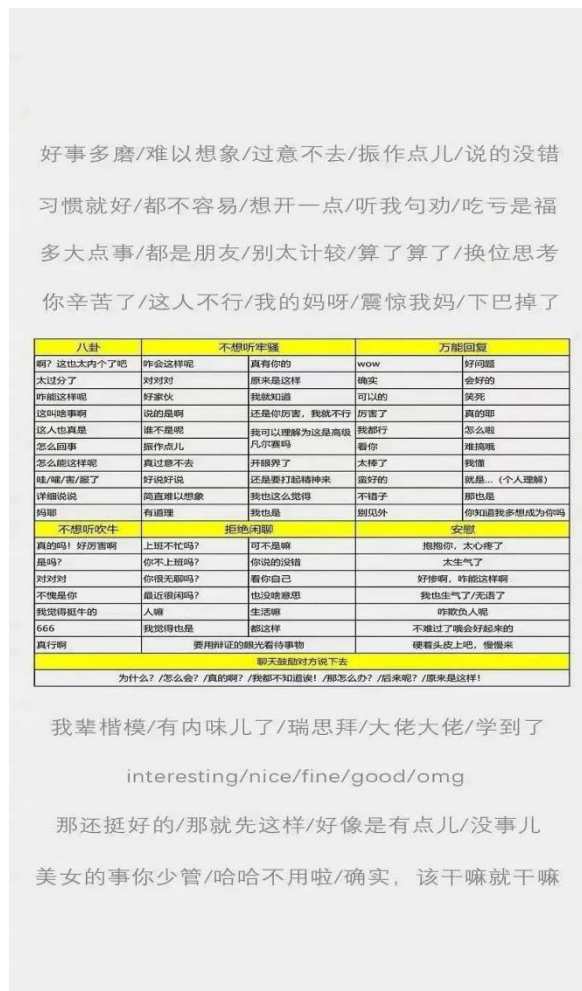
好事多磨/难以想象/过意不去/振作点儿/说的没错

习惯就好/都不容易/想开一点/听我句劝/吃亏是福

多大点事/都是朋友/别太计较/算了算了/换位思考

你辛苦了/这人不行/我的妈呀/震惊我妈/下巴掉了

| 八卦 | 不想听牢骚 | | 万能回复 | |
|---|---|---|---|---|
| 啊？这也太内个了吧 | 昨会这样呢 | 真有你的 | wow | 好问题 |
| 太过分了 | 对对对 | 原来是这样 | 确实 | 会好的 |
| 咋能这样呢 | 好家伙 | 我就知道 | 可以的 | 笑死 |
| 这叫啥事啊 | 说的是啊 | 还是你厉害，我就不行 | 厉害了 | 真的耶 |
| 这人也真是 | 谁不是呢 | 我可以理解为这是高级 | 我都行 | 怎么啦 |
| 怎么回事 | 振作点儿 | 凡尔赛吗 | 看你 | 难搞哦 |
| 怎么能这样呢 | 真过意不去 | 开眼界了 | 太棒了 | 我懂 |
| 哇/噢/害/服了 | 好说好说 | 还是要打起精神来 | 蛮好的 | 就是...（个人理解） |
| 详细说说 | 简直难以想象 | 我也这么觉得 | 不错子 | 那也是 |
| 妈耶 | 有道理 | 我也是 | 别见外 | 你知道我多想成为你吗 |
| 不想听吹牛 | 拒绝闲聊 | | 安慰 | |
| 真的吗！好厉害啊 | 上班不忙吗？ | 可不是嘛 | 抱抱你，太心疼了 | |
| 是吗？ | 你不上班吗？ | 你说的没错 | 太生气了 | |
| 对对对 | 你很无聊吗？ | 看你自己 | 好惨啊，咋能这样啊 | |
| 不愧是你 | 最近很闲吗？ | 也没啥意思 | 我也生气了/无语了 | |
| 我觉得挺牛的 | 人嘛 | 生活嘛 | 咋欺负人呢 | |
| 666 | 我觉得也是 | 都这样 | 不难过了哦会好起来的 | |
| 真行啊 | 要用辩证的眼光看待事物 | | 硬着头皮上吧，慢慢来 | |
| 聊天鼓励对方说下去 | | | | |
| 为什么？/怎么会？/真的啊？/我都不知道诶！/那怎么办？/后来呢？/原来是这样！ | | | | |

我辈楷模/有内味儿了/瑞思拜/大佬大佬/学到了

interesting/nice/fine/good/omg

那还挺好的/那就先这样/好像是有点儿/没事儿

美女的事你少管/哈哈不用啦/确实，该干嘛就干嘛